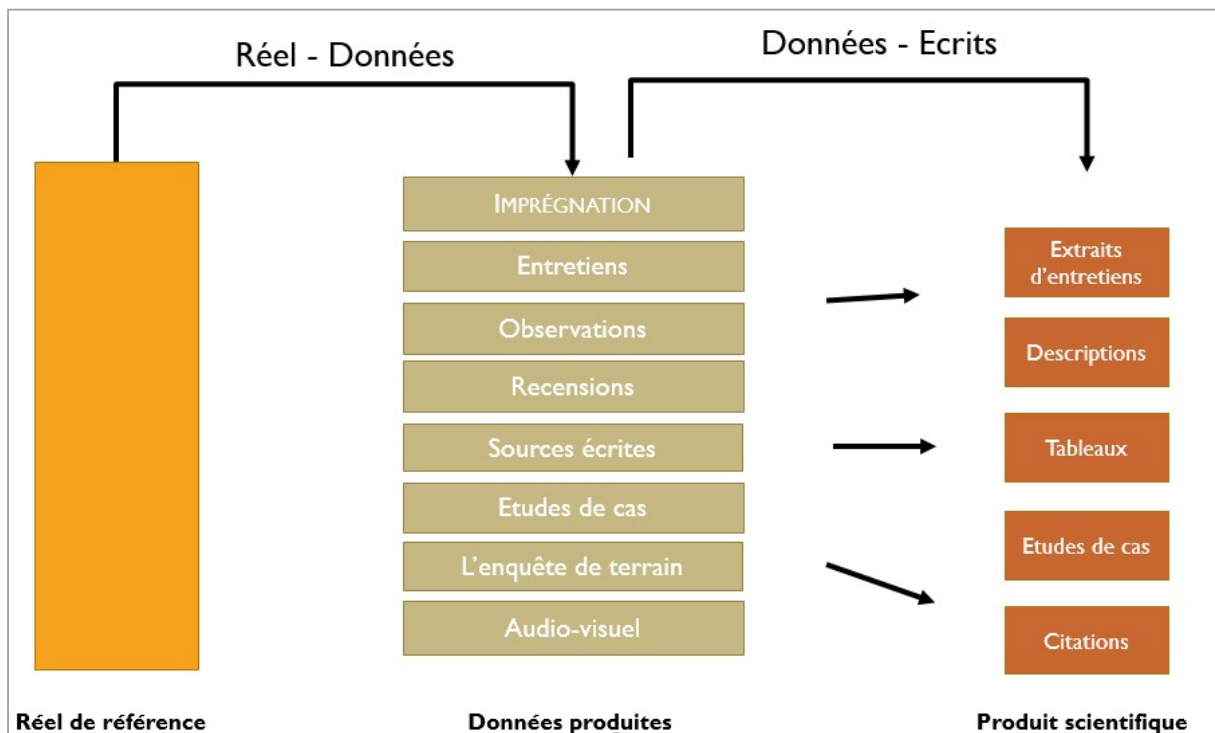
Réel - Données

Données - Ecrits

IMPRÉGNATION

Entretiens

Observations

Recensions

Sources écrites

Etudes de cas

L'enquête de terrain

Audio-visuel

Extraits d'entretiens

Descriptions

Tableaux

Etudes de cas

Citations

Réel de référence

Données produites

Produit scientifique